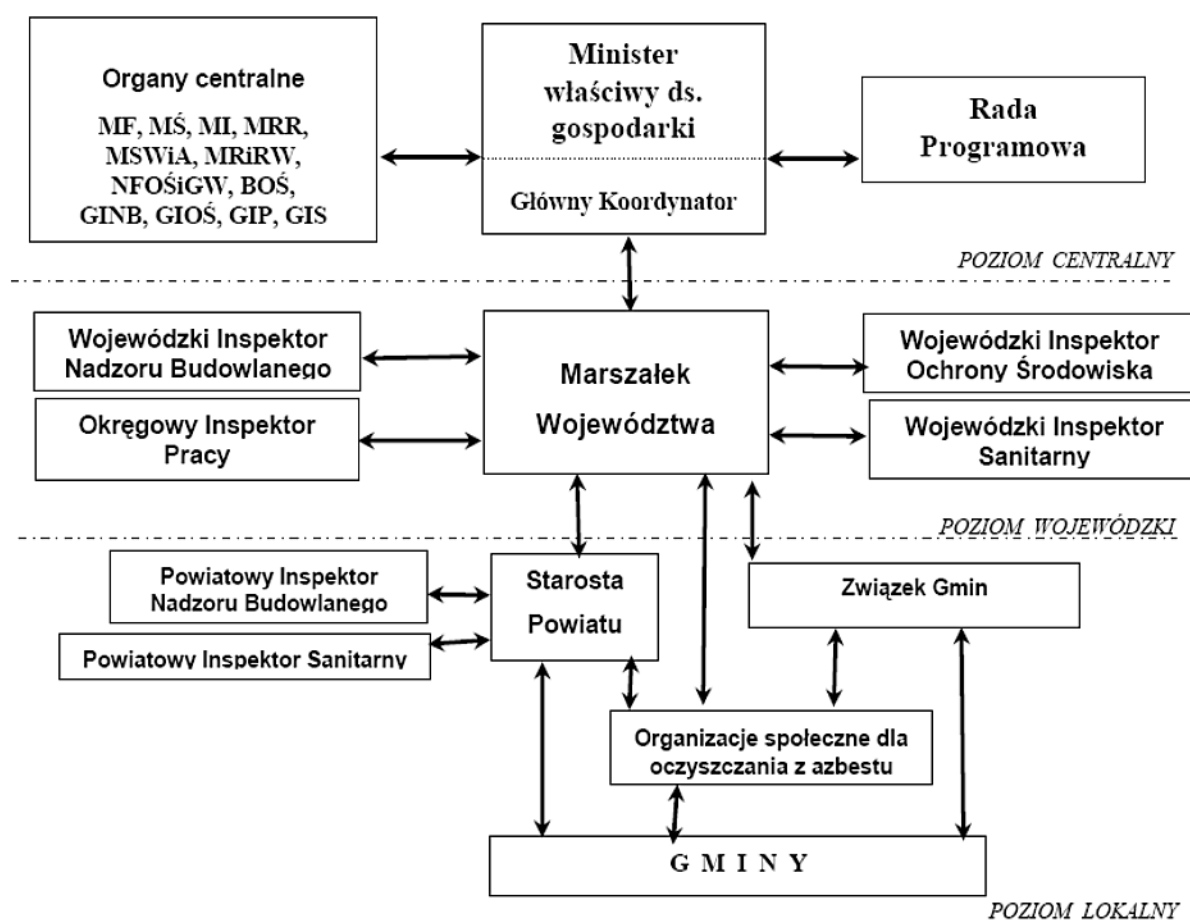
Organy centralne

MF, MŚ, MI, MRR, MSWiA, MRiRW, NFOŚiGW, BOŚ, GINB, GIOŚ, GIP, GIS

Minister właściwy ds. gospodarki

Główny Koordynator

Rada Programowa

POZIOM CENTRALNY

Wojewódzki Inspektor Nadzoru Budowlanego

Okręgowy Inspektor Pracy

Marszałek Województwa

Wojewódzki Inspektor Ochrony Środowiska

Wojewódzki Inspektor Sanitarny

POZIOM WOJEWÓDZKI

Powiatowy Inspektor Nadzoru Budowlanego

Powiatowy Inspektor Sanitarny

Starosta Powiatu

Związek Gmin

Organizacje społeczne dla oczyszczania z azbestu

G M I N Y

POZIOM LOKALNY